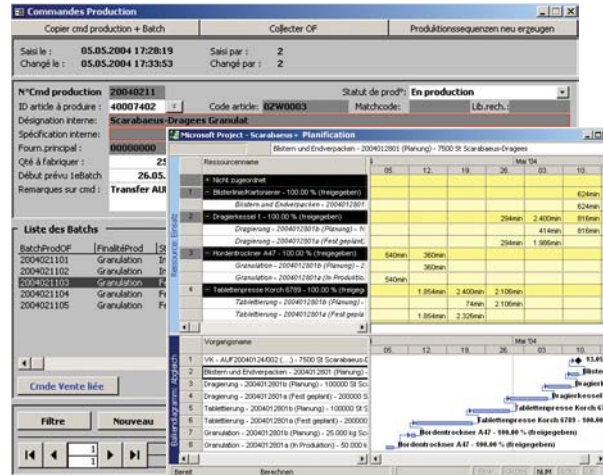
Commandes Production

Copier cmd production + Batch | Collecter OF | Produktionssequenzen neu erzeugen

Saisi le : 05.05.2004 17:28:19 Saisi par : 2
Changé le : 05.05.2004 17:33:53 Changé par : 2

N°Cmd production 20040211 Statut de prod°: En production
ID article à produire : 40007402 Code article: BZW0003 Matchcode: Lib.rech.:
Désignation interne: Scarabaeus-Dragees Granulat
Spécification interne:
Fourn.principal : 00000000
Qté à fabriquer : 25
Début prévu 1eBatch 26.05.
Remarques sur cmd : Transfer AUI

Liste des Batchs

| BatchProdOF | FinalitéProd | St |
|---|---|---|
| 2004021101 | Granulation | In |
| 2004021102 | Granulation | In |
| 2004021103 | Granulation | Fe |
| 2004021104 | Granulation | Fe |
| 2004021105 | Granulation | Fe |

Cmde Vente liée

Filtre Nouveau

Microsoft Project - Scarabaeus - Planification

Blistern und Endverpacken - 2004012801 (Planung) - 7500 St Scarabaeus-Dragees

Ressourcenname
Mai '04
05. 12. 19. 26. 03. 10.

Nicht zugeordnet
1 Blisterlinie/Kartonierer - 100.00 % (freigegeben) 624min
Blistern und Endverpacken - 200401280 624min
2 Dragierkessel 1 - 100.00 % (freigegeben) 294min 2.400min 816min
Dragierung - 2004012801b (Planung) - 414min 816min
Dragierung - 2004012801a (Fest geplant, 294min 1.986min
3 Hordentrockner A47 - 100.00 % (freigegeben) 540min 360min
Granulation - 2004012801b (Planung) - 2 360min
Granulation - 2004012801a (In Produktio 540min
4 Tablettenpresse Korsch 6789 - 100.00 % (freigegeb 1.854min 2.400min 2.106min
Tablettierung - 2004012801b (Planung) 74min 2.106min
Tablettierung - 2004012801a (Fest gepl 1.854min 2.326min

Ressource: Einsatz

Vorgangsname
Mai '04
1 VK - AUF200401240002 (...) - 7500 St Scarabaeus-D 13.05
2 Blistern und Endverpacken - 2004012801 (Planung) - Bliste
3 Dragierung - 2004012801b (Planung) - 100000 St Sc Dragier
4 Dragierung - 2004012801a (Fest geplant) - 200000 T Dragierkessel
5 Tablettierung - 2004012801b (Planung) - 100000 St S Tablettenpresse Korsch 6
6 Tablettierung - 2004012801a (Fest geplant) - 200000 Tablettenpresse Korsch 67
7 Granulation - 2004012801b (Planung) - 25.000 kg Sc Hordentrockner A47 - 100.00 % (freigegeben)
8 Granulation - 2004012801a (In Produktion) - 50.000 k Hordentrockner A47 - 100.00 % (freigegeben)

Balkendiagramm: Abgleich

Bereit Berechnen ERW ERSTR NUM RF ÜB

1
1